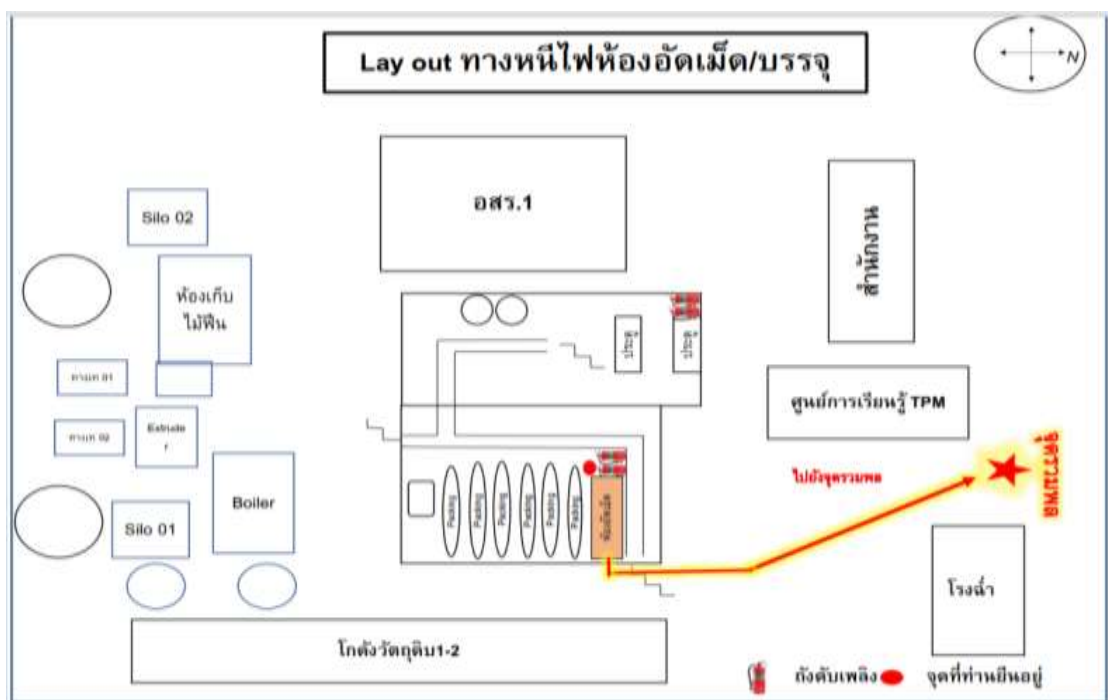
Lay out ทางหนีไฟห้องอัดเม็ด/บรรจุ

N

อสร.1

สำนักงาน

Silo 02

ห้องเก็บ
ไม้ฟืน

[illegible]

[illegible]

Extrude r

Boiler

Silo 01

ประตู

ประตู

Packing

Packing

Packing

Packing

Packing

Packing

ห้องอัดเม็ด

ศูนย์การเรียนรู้ TPM

ไปยังจุดรวมพล

จุดรวมพล

โรงน้ำ

โกดังวัตถุดิบ1-2

ถังดับเพลิง

จุดที่ท่านยืนอยู่